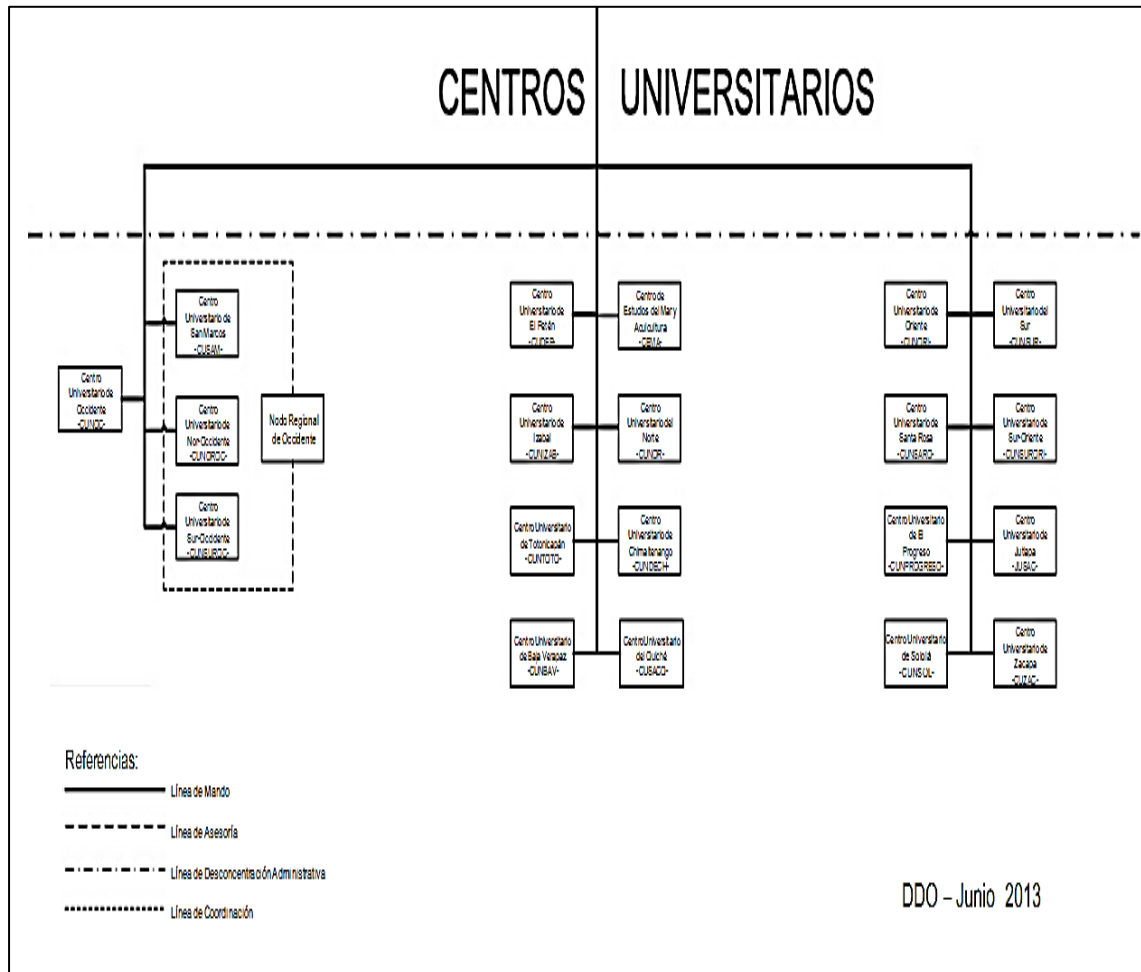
CENTROS UNIVERSITARIOS

Centro Universitario de Occidente -CUNOC-

Centro Universitario de San Marcos -CUSAM-

Centro Universitario de Nor-Occidente -CUNOROC-

Centro Universitario de Sur-Occidente -CUNSUROC-

Nodo Regional de Occidente

Centro Universitario de El Petén -CUDEP-

Centro de Estudios del Mar y Acuicultura -CEMA-

Centro Universitario de Izabal -CUNIZAB-

Centro Universitario del Norte -CUNOR-

Centro Universitario de Totonicapán -CUNTOTO-

Centro Universitario de Chimaltenango -CUNDECH-

Centro Universitario de Baja Verapaz -CUNBAV-

Centro Universitario del Quiché -CUSACQ-

Centro Universitario de Oriente -CUNORI-

Centro Universitario del Sur -CUNSUR-

Centro Universitario de Santa Rosa -CUNSARO-

Centro Universitario de Sur-Oriente -CUNSURORI-

Centro Universitario de El Progreso -CUNPROGRESO-

Centro Universitario de Jutiapa -JUSAC-

Centro Universitario de Sololá -CUNSOL-

Centro Universitario de Zacapa -CUNZAC-

Referencias:
Línea de Mando
Línea de Asesoría
Línea de Desconcentración Administrativa
Línea de Coordinación

DDO – Junio 2013